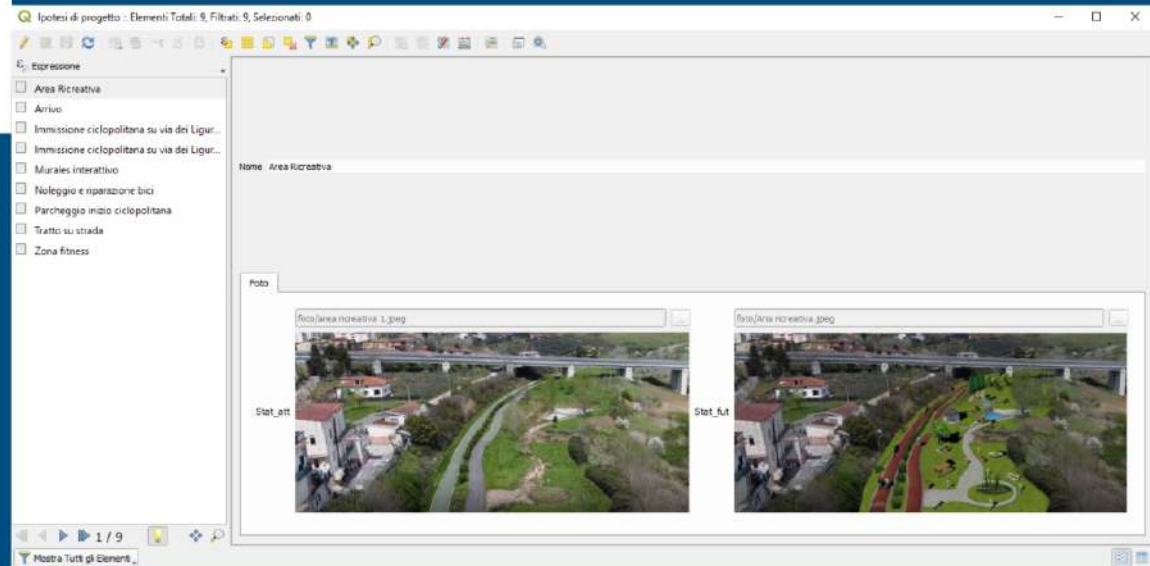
Ipotesi di progetto :: Elementi Totali: 9, Filtrati: 9, Selezionati: 0

Espressione

Area Ricreativa
Arrivo
Immissione ciclopolitana su via dei Ligur...
Immissione ciclopolitana su via dei Ligur...
Murales interattivo
Noleggio e riparazione bici
Parcheggio inizio ciclopolitana
Tratto su strada
Zona fitness

Nome Area Ricreativa

Foto

foto/area ricreativa 1.jpeg
foto/Area ricreativa.jpeg

Stat_att
Stat_fut

1 / 9

Mostra Tutti gli Elementi